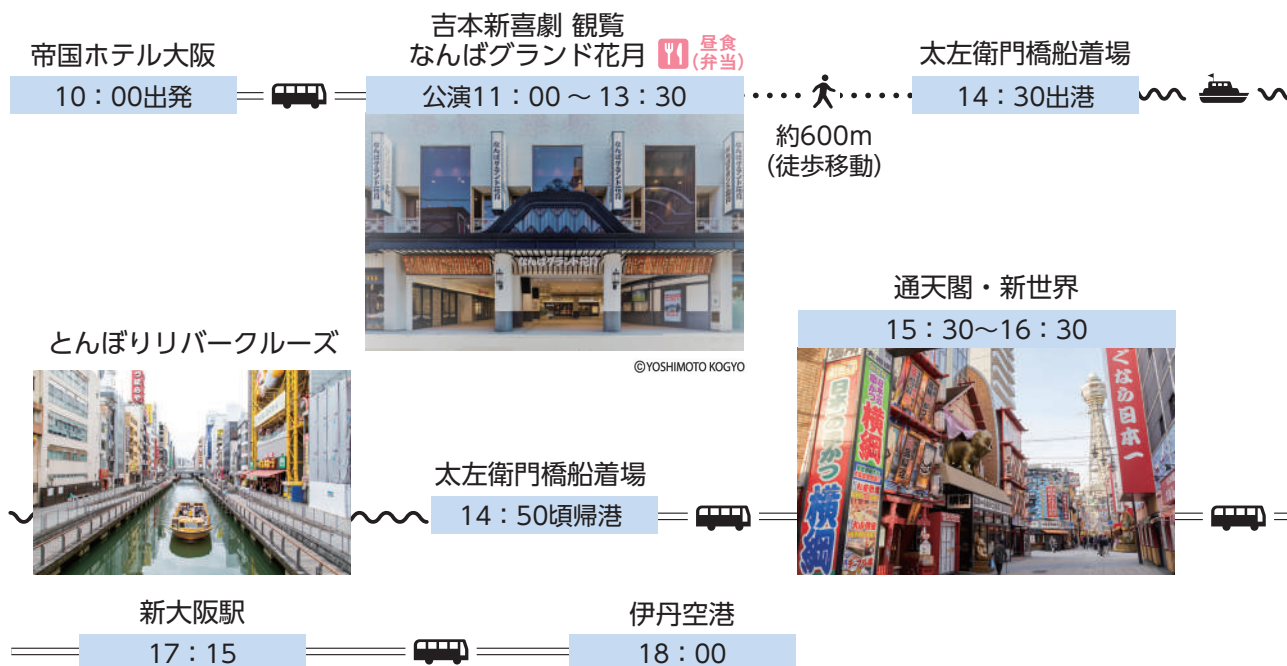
帝国ホテル大阪
10：00出発

吉本新喜劇 観覧
なんばグランド花月
昼食
(弁当)
公演11：00 ～ 13：30

©YOSHIMOTO KOGYO

約600m
(徒歩移動)

太左衛門橋船着場
14：30出港

とんぼりリバークルーズ

太左衛門橋船着場
14：50頃帰港

通天閣・新世界
15：30～16：30

新大阪駅
17：15

伊丹空港
18：00